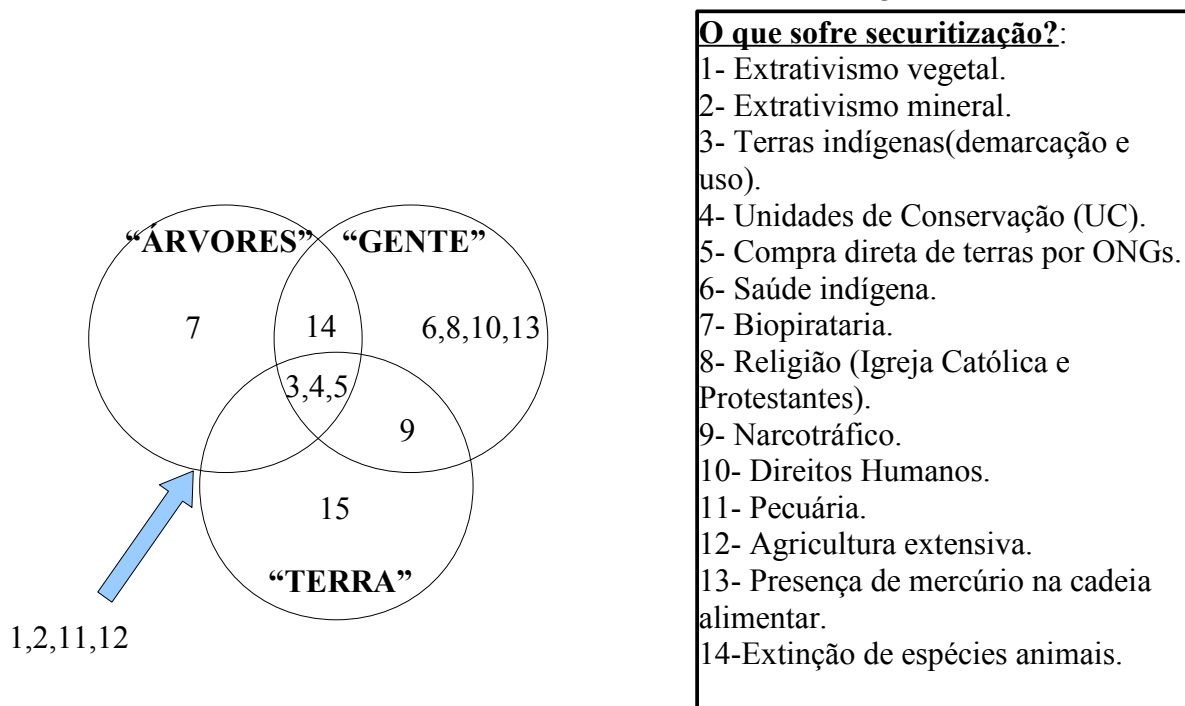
"ÁRVORES" "GENTE"

7

14

6,8,10,13

3,4,5

9

15

"TERRA"

1,2,11,12

**O que sofre securitização?**:
1- Extrativismo vegetal.
2- Extrativismo mineral.
3- Terras indígenas(demarcação e uso).
4- Unidades de Conservação (UC).
5- Compra direta de terras por ONGs.
6- Saúde indígena.
7- Biopirataria.
8- Religião (Igreja Católica e Protestantes).
9- Narcotráfico.
10- Direitos Humanos.
11- Pecuária.
12- Agricultura extensiva.
13- Presença de mercúrio na cadeia alimentar.
14-Extinção de espécies animais.